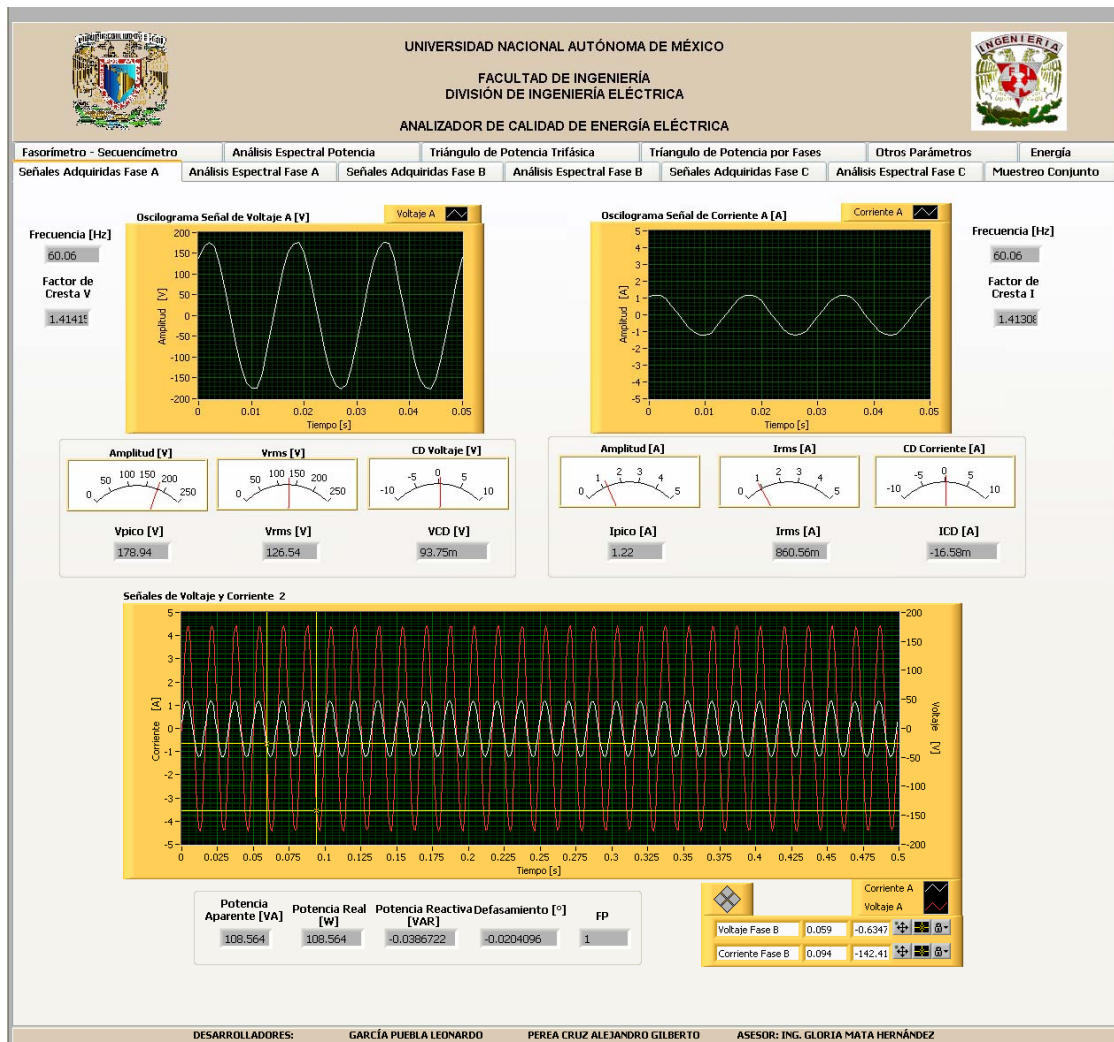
UNIVERSIDAD NACIONAL AUTÓNOMA DE MÉXICO
FACULTAD DE INGENIERÍA
DIVISIÓN DE INGENIERÍA ELÉCTRICA
ANALIZADOR DE CALIDAD DE ENERGÍA ELÉCTRICA

INGENIERIA

Fasorímetro - Secuencímetro | Análisis Espectral Potencia | Triángulo de Potencia Trifásica | Triángulo de Potencia por Fases | Otros Parámetros | Energía
Señales Adquiridas Fase A | Análisis Espectral Fase A | Señales Adquiridas Fase B | Análisis Espectral Fase B | Señales Adquiridas Fase C | Análisis Espectral Fase C | Muestreo Conjunto

Frecuencia [Hz]
60.06
Factor de Cresta V
1.41415

Oscilograma Señal de Voltaje A [V]
Voltaje A
200 150 100 50 0 -50 -100 -150 -200
Amplitud [V]
0 0.01 0.02 0.03 0.04 0.05
Tiempo [s]

Oscilograma Señal de Corriente A [A]
Corriente A
5 4 3 2 1 0 -1 -2 -3 -4 -5
Amplitud [A]
0 0.01 0.02 0.03 0.04 0.05
Tiempo [s]

Frecuencia [Hz]
60.06
Factor de Cresta I
1.41308

Amplitud [V]
0 50 100 150 200 250
Vrms [V]
0 50 100 150 200 250
CD Voltaje [V]
-10 -5 0 5 10
Vpico [V]
178.94
Vrms [V]
126.54
VCD [V]
93.75m

Amplitud [A]
0 1 2 3 4 5
Irms [A]
0 1 2 3 4 5
CD Corriente [A]
-10 -5 0 5 10
Ipico [A]
1.22
Irms [A]
860.56m
ICD [A]
-16.58m

Señales de Voltaje y Corriente 2
5 4 3 2 1 0 -1 -2 -3 -4 -5
Corriente [A]
200 150 100 50 0 -50 -100 -150 -200
Voltaje [V]
0 0.025 0.05 0.075 0.1 0.125 0.15 0.175 0.2 0.225 0.25 0.275 0.3 0.325 0.35 0.375 0.4 0.425 0.45 0.475 0.5
Tiempo [s]

Potencia Aparente [VA]
108.564
Potencia Real [W]
108.564
Potencia Reactiva [VAR]
-0.0386722
Defasamiento [°]
-0.0204096
FP
1

Corriente A
Voltaje A
Voltaje Fase B 0.059 -0.6347
Corriente Fase B 0.094 -142.41

DESARROLLADORES: GARCÍA PUEBLA LEONARDO PEREA CRUZ ALEJANDRO GILBERTO ASESOR: ING. GLORIA MATA HERNÁNDEZ